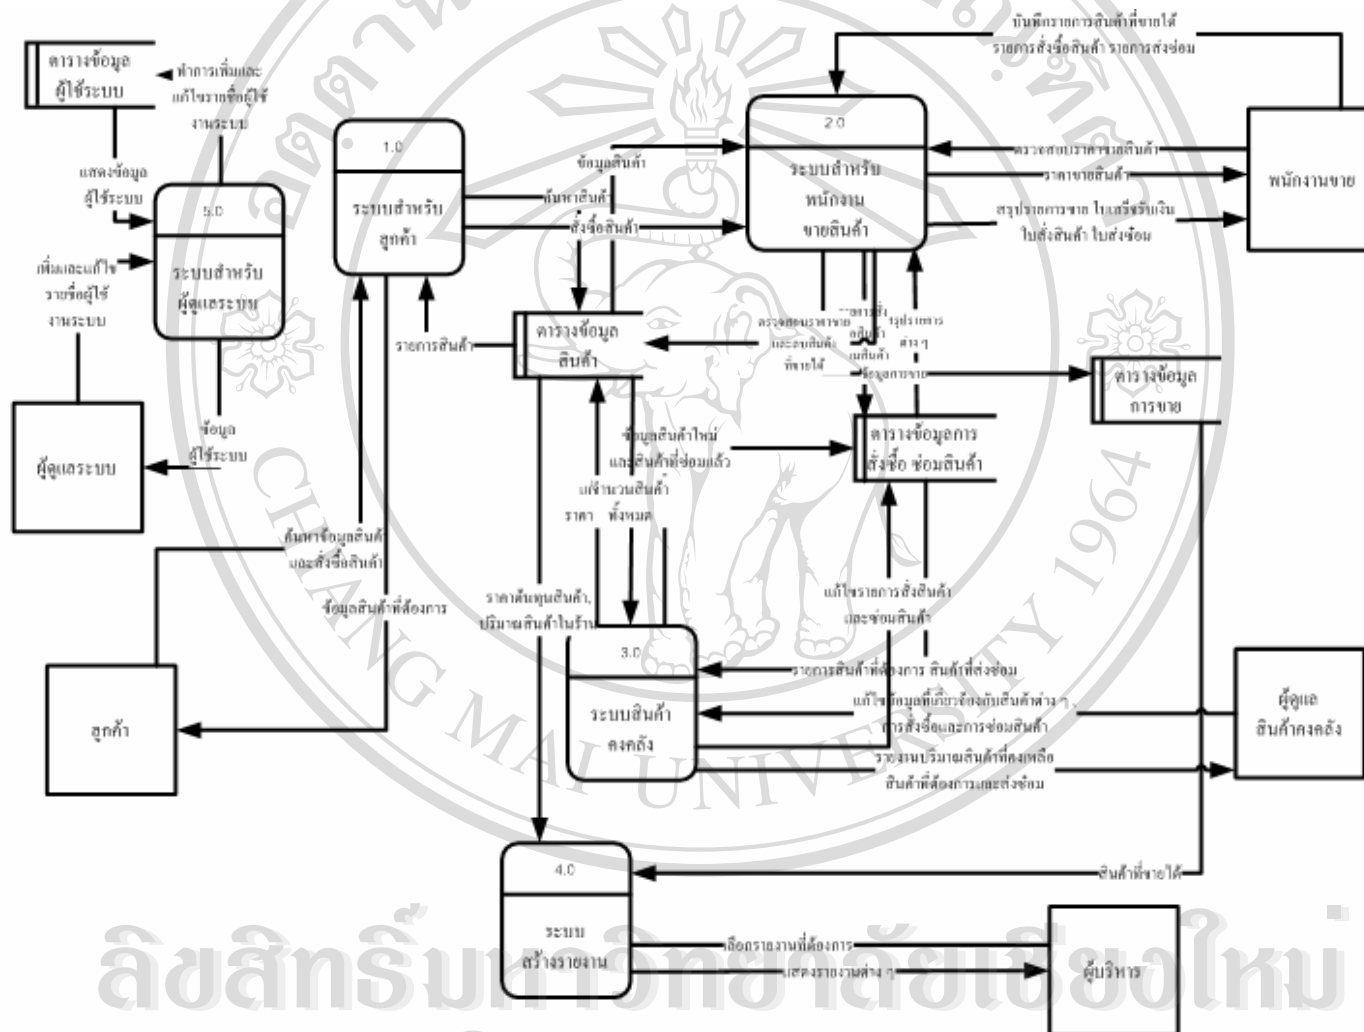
ตารางข้อมูลผู้ใช้ระบบ

ทำการเพิ่มและแก้ไขรายชื่อผู้ใช้งานระบบ

แสดงข้อมูลผู้ใช้ระบบ

5.0

ระบบสำหรับผู้ดูแลระบบ

เพิ่มและแก้ไขรายชื่อผู้ใช้งานระบบ

ข้อมูลผู้ใช้ระบบ

ผู้ดูแลระบบ

1.0

ระบบสำหรับลูกค้า

รายการสินค้า

ค้นหาข้อมูลสินค้าและสั่งซื้อสินค้า

ข้อมูลสินค้าที่ต้องการ

ลูกค้า

ข้อมูลสินค้า

ค้นหาสินค้า

สั่งซื้อสินค้า

ตารางข้อมูลสินค้า

บันทึกรายการสินค้าที่ขายได้ รายการสั่งซื้อสินค้า รายการส่งซ่อม

2.0

ระบบสำหรับพนักงานขายสินค้า

ตรวจสอบราคาขายสินค้า

ราคาขายสินค้า

สรุปรายการขาย ใบเสร็จรับเงิน ใบสั่งสินค้า ใบส่งซ่อม

พนักงานขาย

ตรวจสอบราคาขายและจำนวนสินค้าที่ขายได้

รายการสั่งซื้อสินค้า

สรุปรายการต่าง ๆ

ข้อมูลการขาย

ตารางข้อมูลการขาย

ข้อมูลสินค้าใหม่และสินค้าที่ซ่อมแล้ว

ตารางข้อมูลการสั่งซื้อ ซ่อมสินค้า

แก้จำนวนสินค้า ราคา

ทั้งหมด

ราคาต้นทุนสินค้า, ปริมาณสินค้าในร้าน

แก้ไขรายการสั่งสินค้าและซ่อมสินค้า

3.0

ระบบสินค้าคงคลัง

รายการสินค้าที่ต้องการ สินค้าที่ส่งซ่อม

แก้ไขข้อมูลที่เกี่ยวข้องกับสินค้าต่าง ๆ การสั่งซื้อและการซ่อมสินค้า

รายงานปริมาณสินค้าที่คงเหลือ สินค้าที่ต้องการและส่งซ่อม

ผู้ดูแลสินค้าคงคลัง

4.0

ระบบสร้างรายงาน

สินค้าที่ขายได้

เลือกรายงานที่ต้องการ

แสดงรายงานต่าง ๆ

ผู้บริหาร

CHIANG MAI UNIVERSITY 1964

ลิขสิทธิ์มหาวิทยาลัยเชียงใหม่